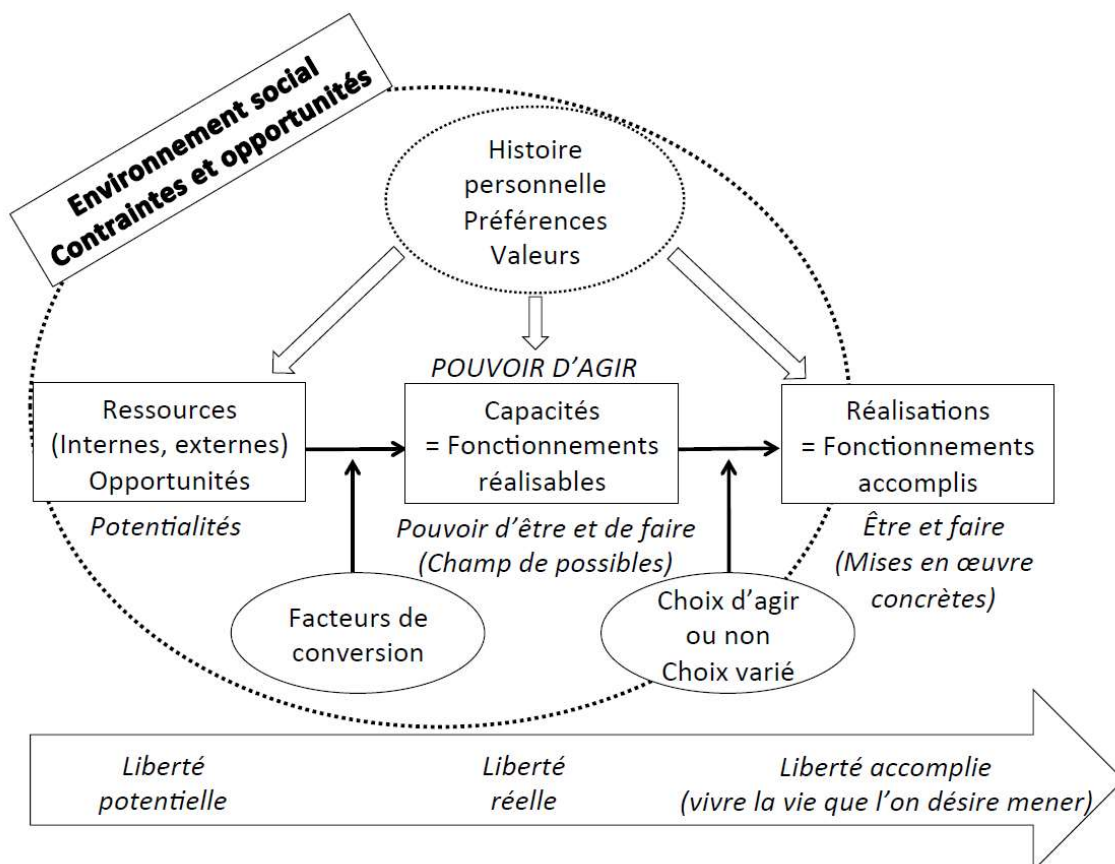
Environnement social
Contraintes et opportunités

Histoire personnelle
Préférences
Valeurs

POUVOIR D'AGIR

Ressources
(Internes, externes)
Opportunités

Potentialités

Capacités
= Fonctionnements réalisables

Pouvoir d'être et de faire
(Champ de possibles)

Réalisations
= Fonctionnements accomplis

Être et faire
(Mises en œuvre concrètes)

Facteurs de conversion

Choix d'agir ou non
Choix varié

Liberté potentielle

Liberté réelle

Liberté accomplie
(vivre la vie que l'on désire mener)